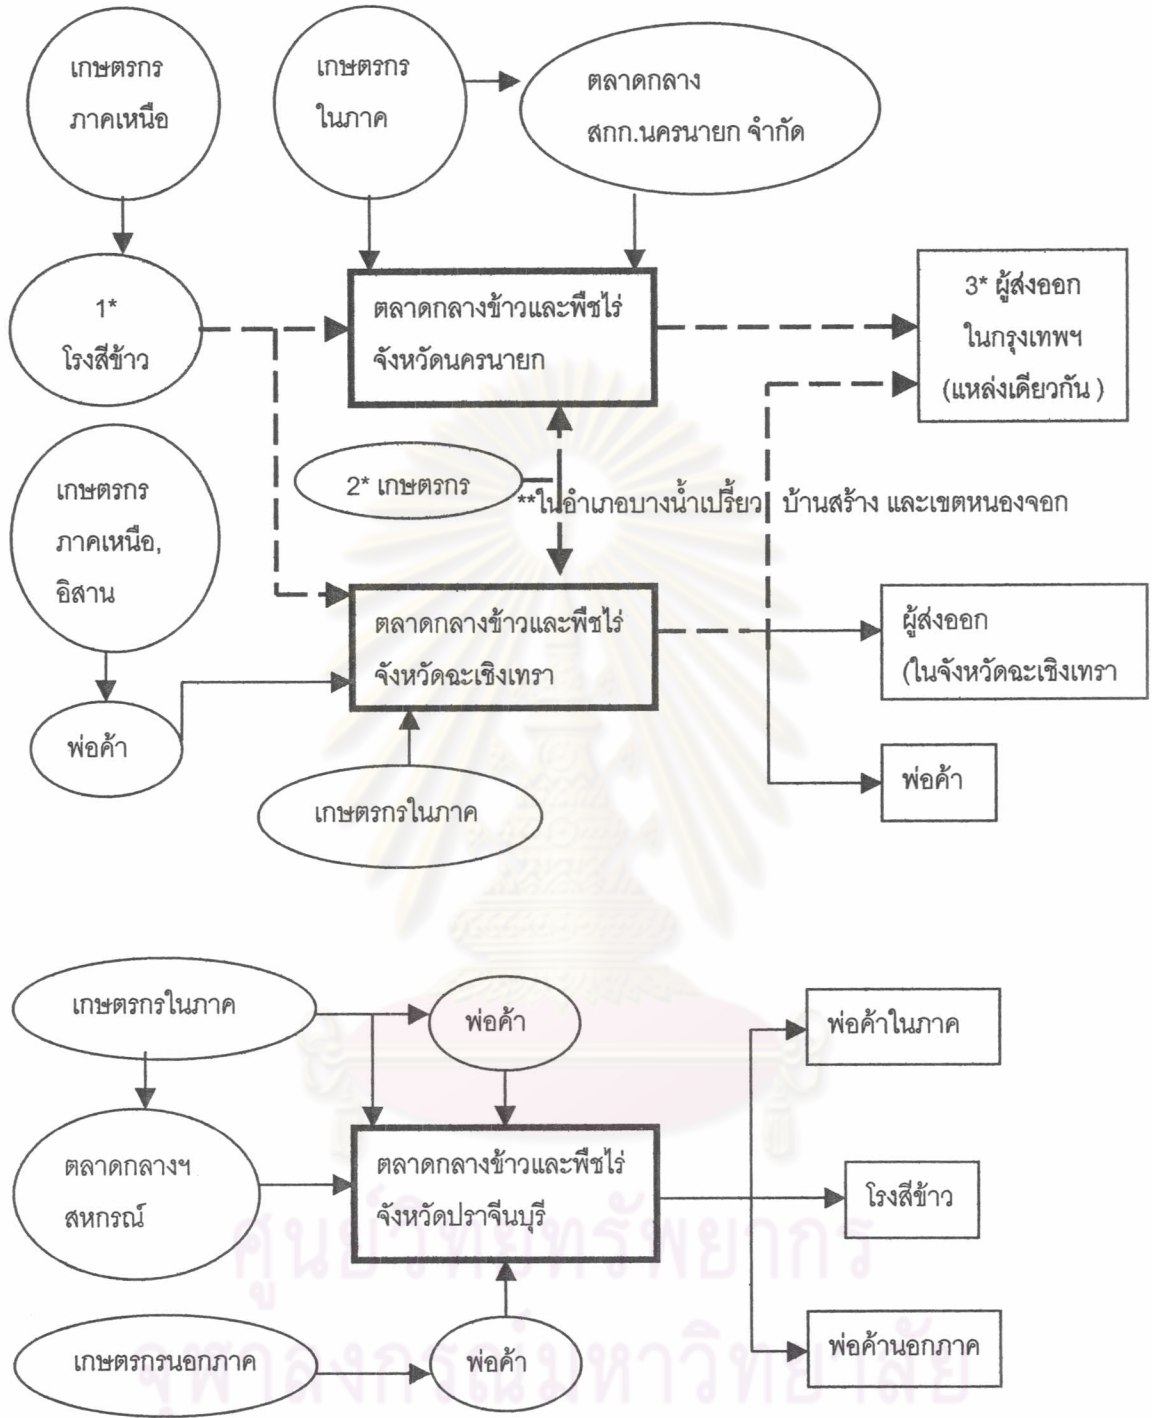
เกษตรกร ภาคเหนือ

เกษตรกร ในภาค

ตลาดกลาง สกก.นครนายก จำกัด

1* โรงสีข้าว

ตลาดกลางข้าวและพืชไร่ จังหวัดนครนายก

3* ผู้ส่งออก ในกรุงเทพฯ (แหล่งเดียวกัน )

เกษตรกร ภาคเหนือ, อิสาน

2* เกษตรกร

**ในอำเภอบางน้ำเปรี้ยว บ้านสร้าง และเขตหนองจอก

ตลาดกลางข้าวและพืชไร่ จังหวัดฉะเชิงเทรา

ผู้ส่งออก (ในจังหวัดฉะเชิงเทรา

พ่อค้า

พ่อค้า

เกษตรกรในภาค

เกษตรกรในภาค

พ่อค้า

พ่อค้าในภาค

ตลาดกลางฯ สหกรณ์

ตลาดกลางข้าวและพืชไร่ จังหวัดปราจีนบุรี

โรงสีข้าว

เกษตรกรนอกภาค

พ่อค้า

พ่อค้านอกภาค

ศูนย์วิทยทรัพยากร จุฬาลงกรณ์มหาวิทยาลัย